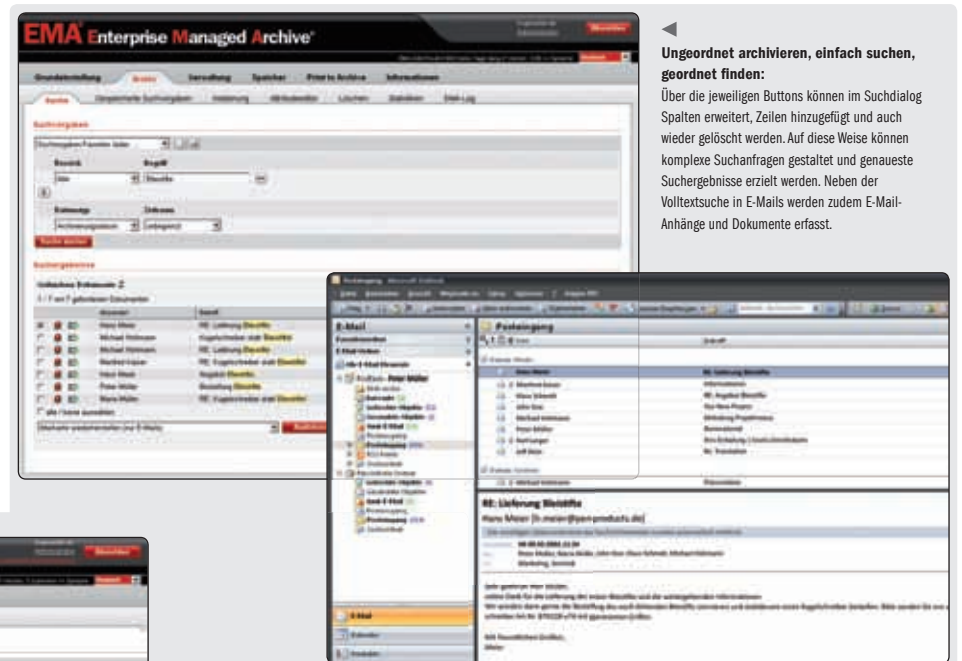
EMA Enterprise Managed Archive

Grundeinstellung | Archiv | Verwaltung | Speicher | Print to Archive | Informationen

Suche | Gespeicherte Suchvorgaben | Ablage | Aktivitäten | Löschen | Statistiken | Mail-Log

Suchvorgaben

Bereich | Begriff

Alle | Bleistifte

Zeitbezug | Zeitraum

Suche starten

Suchergebnisse

Gefundene Dokumente: 7

| | Absender | Betreff |
|---|---|---|
| | Hans Meier | RE: Lieferung Bleistifte |
| | Michael Hofmann | Kugelschreiber statt Bleistifte |
| | Michael Hofmann | RE: Lieferung Bleistifte |
| | Manfred Kaiser | RE: Kugelschreiber statt Bleistifte |
| | Hans Maier | Angebot Bleistifte |
| | Peter Müller | Bestellung Bleistifte |
| | Hans Müller | RE: Kugelschreiber statt Bleistifte |

alle / keine auswählen

◄
Ungeordnet archivieren, einfach suchen, geordnet finden:
Über die jeweiligen Buttons können im Suchdialog Spalten erweitert, Zeilen hinzugefügt und auch wieder gelöscht werden. Auf diese Weise können komplexe Suchanfragen gestaltet und genaueste Suchergebnisse erzielt werden. Neben der Volltextsuche in E-Mails werden zudem E-Mail-Anhänge und Dokumente erfasst.

Posteingang - Microsoft Outlook

E-Mail | Posteingang

Favoritenordner

Alle E-Mail-Elemente

Postfach - Peter Müller

Posteingang

Von | Betreff

Hans Meier | RE: Lieferung Bleistifte
Manfred Kaiser | Informationen
Klaus Schmidt | RE: Angebot Bleistifte
John Doe | Das Neue Projekt
Michael Hofmann | Umfrage Projektleitung
Peter Müller | Besprechung
Peter Müller | Abwesend
Karl Langer | Eine Einladung
Jeff Wen | RE: Translation

Michael Hofmann | Dateiablage

RE: Lieferung Bleistifte
Hans Meier [h.meier@pen-products.de]

Marketing, Vertrieb

Sehr geehrter Herr Müller,
vielen Dank für die Lieferung der neuen Bleistifte und der weitergehenden Informationen.
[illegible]

Mit freundlichen Grüßen,
Meier

E-Mail
Kalender
Kontakte